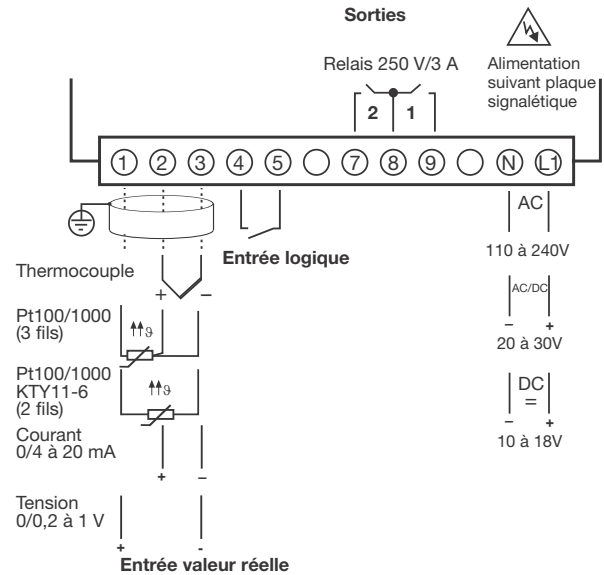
Sorties

Relais 250 V/3 A

2 1

Alimentation suivant plaque signalétique

1 2 3 4 5 7 8 9 N L1

AC

110 à 240V

AC/DC

– +

20 à 30V

DC

=

– +

10 à 18V

Entrée logique

Thermocouple

+ –

Pt100/1000 (3 fils)

$\vartheta$

Pt100/1000 KTY11-6 (2 fils)

$\vartheta$

Courant 0/4 à 20 mA

+ –

Tension 0/0,2 à 1 V

+ -

Entrée valeur réelle